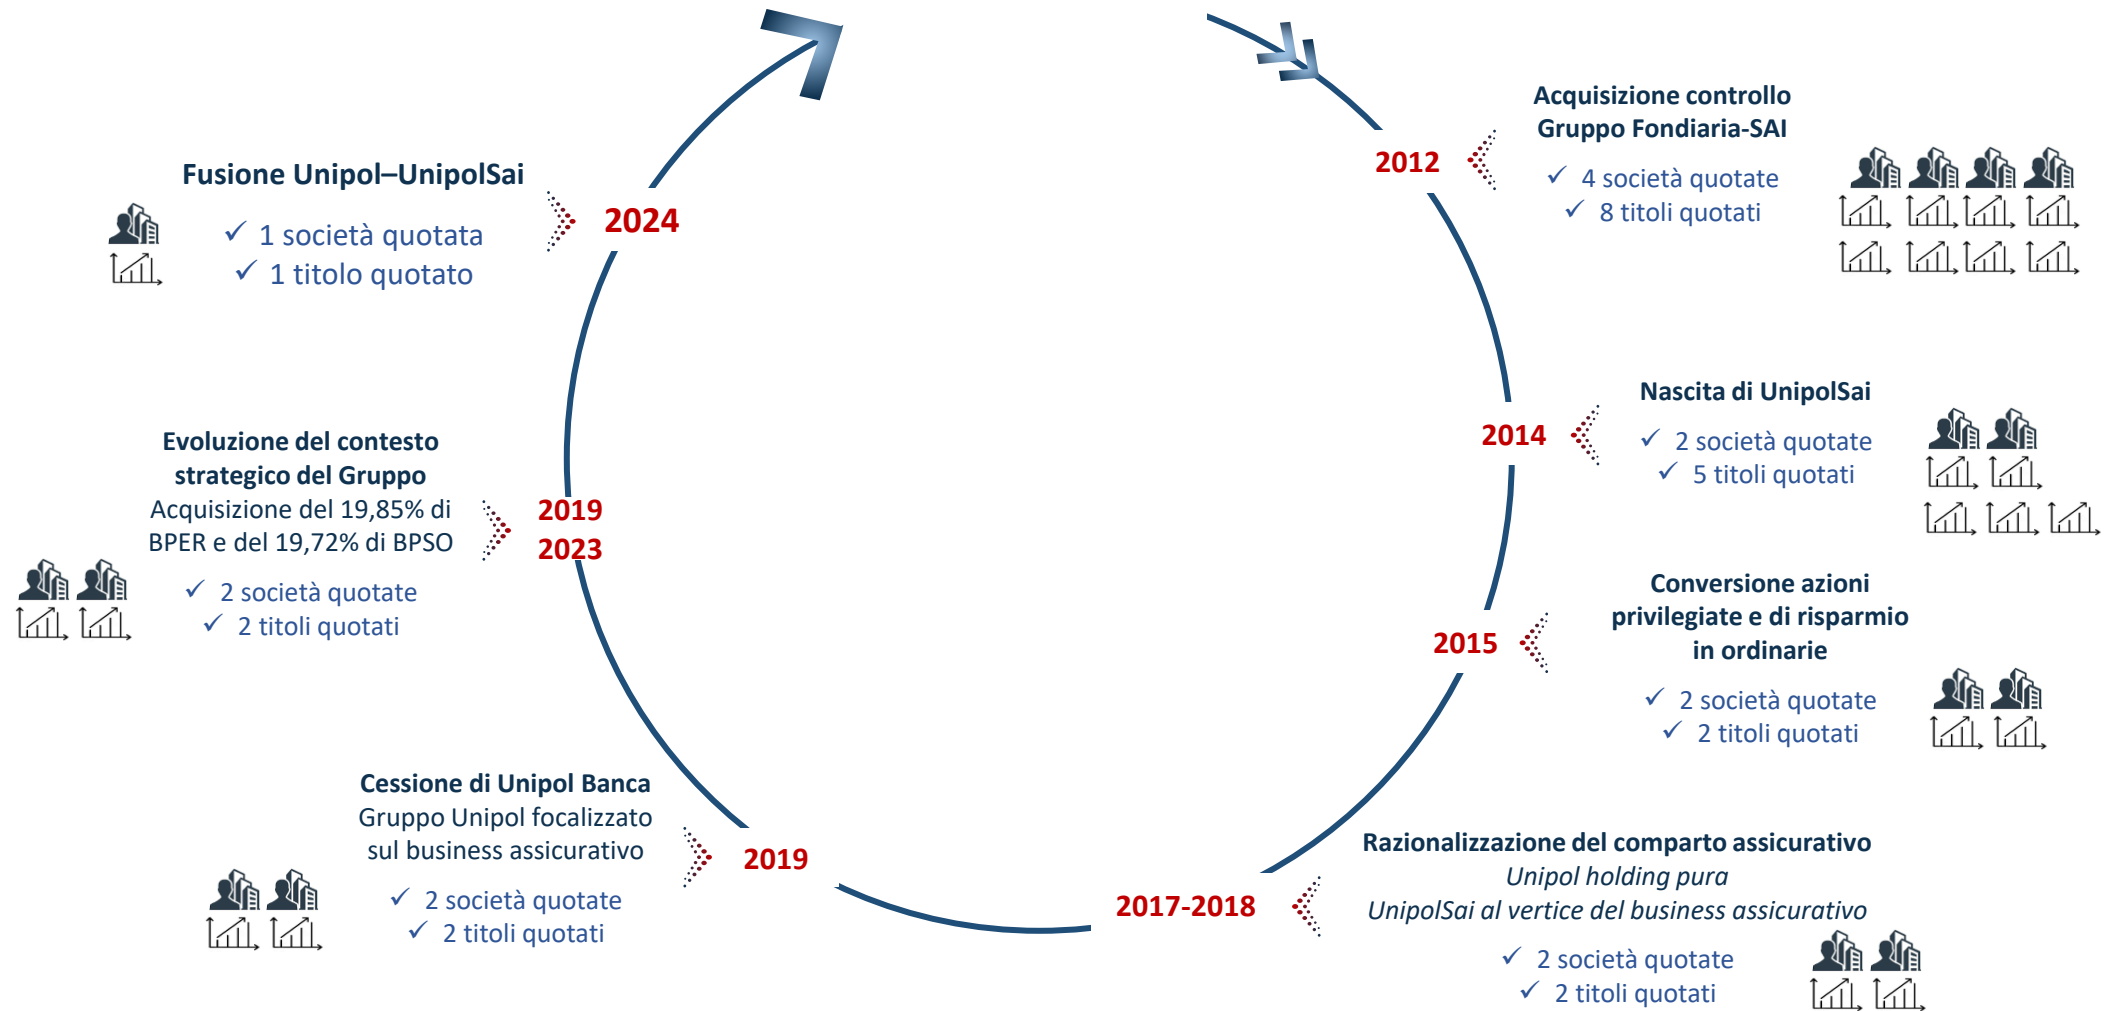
2012

Acquisizione controllo Gruppo Fondiaria-SAI

✓ 4 società quotate
✓ 8 titoli quotati

2014

Nascita di UnipolSai

✓ 2 società quotate
✓ 5 titoli quotati

2015

Conversione azioni privilegiate e di risparmio in ordinarie

✓ 2 società quotate
✓ 2 titoli quotati

2017-2018

Razionalizzazione del comparto assicurativo
*Unipol holding pura*
*UnipolSai al vertice del business assicurativo*

✓ 2 società quotate
✓ 2 titoli quotati

2019

Cessione di Unipol Banca
Gruppo Unipol focalizzato sul business assicurativo

✓ 2 società quotate
✓ 2 titoli quotati

2019
2023

Evoluzione del contesto strategico del Gruppo
Acquisizione del 19,85% di BPER e del 19,72% di BPSO

✓ 2 società quotate
✓ 2 titoli quotati

2024

Fusione Unipol–UnipolSai

✓ 1 società quotata
✓ 1 titolo quotato